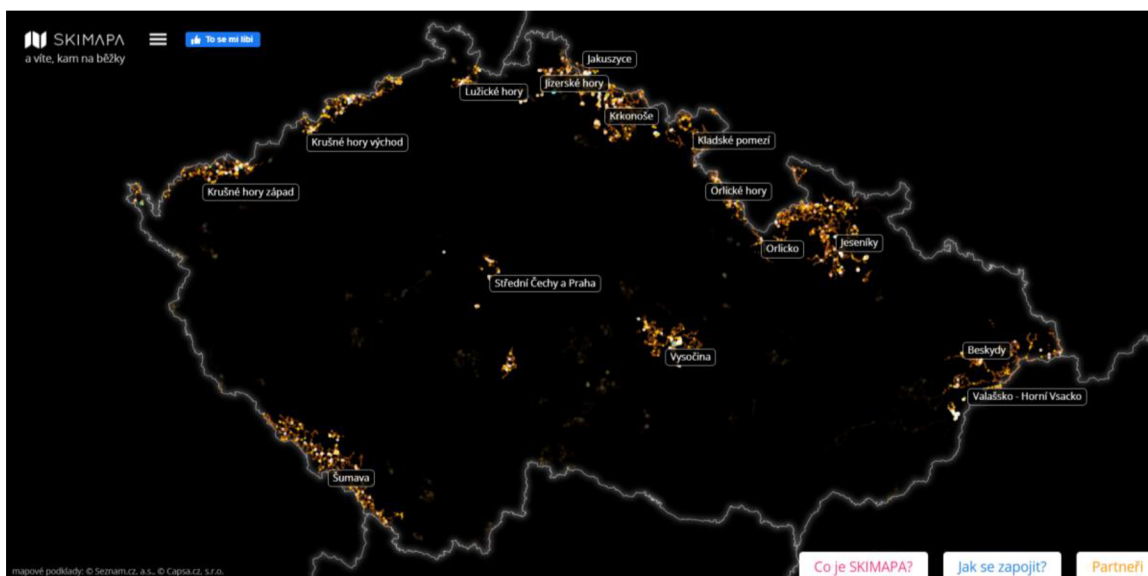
SKIMAPA
a víte, kam na běžky
To se mi líbí

Jakuszyce
Lužické hory
Jizerské hory
Krkonoše
Krušné hory východ
Kladské pomezí
Krušné hory západ
Orlické hory
Orlicko
Jeseníky
Střední Čechy a Praha
Vysočina
Beskydy
Valašsko - Horní Vsacko
Šumava

mapové podklady: © Seznam.cz, a.s., © Capsa.cz, s.r.o.

Co je SKIMAPA?
Jak se zapojit?
Partneři